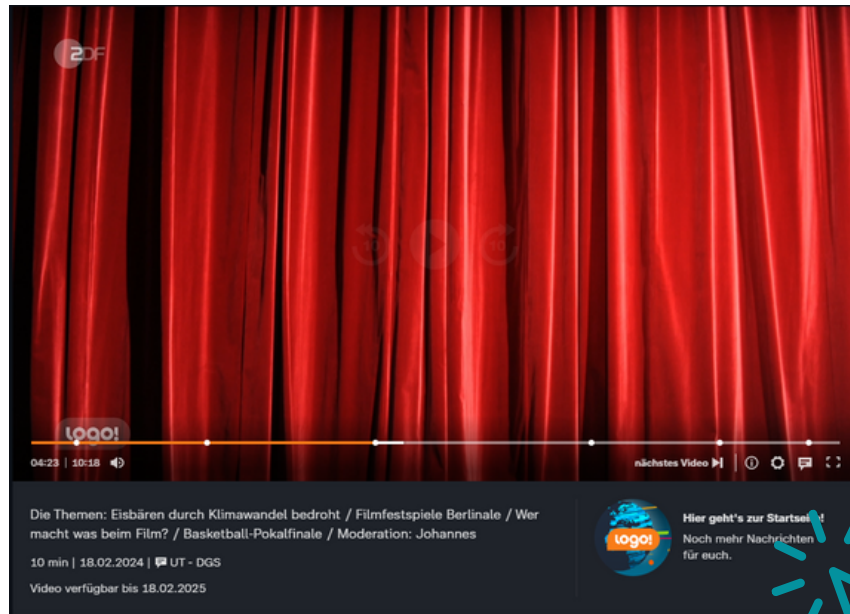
2DF

logo!

04:23 | 10:18

nächstes Video

Die Themen: Eisbären durch Klimawandel bedroht / Filmfestspiele Berlinale / Wer macht was beim Film? / Basketball-Pokalfinale / Moderation: Johannes

10 min | 18.02.2024 | UT - DGS

Video verfügbar bis 18.02.2025

logo!

Hier geht's zur Startsei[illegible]

Noch mehr Nachrichten für euch.